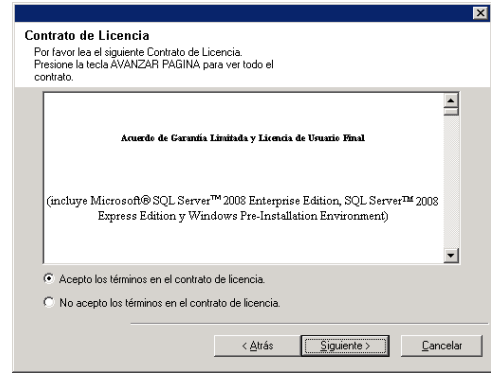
Contrato de Licencia
Por favor lea el siguiente Contrato de Licencia. Presione la tecla AVANZAR PAGINA para ver todo el contrato.

Acuerdo de Garantía Limitada y Licencia de Usuario Final

(incluye Microsoft® SQL Server™ 2008 Enterprise Edition, SQL Server™ 2008 Express Edition y Windows Pre-Installation Environment)

Acepto los términos en el contrato de licencia.

No acepto los términos en el contrato de licencia.

< Atrás | Siguiente > | Cancelar